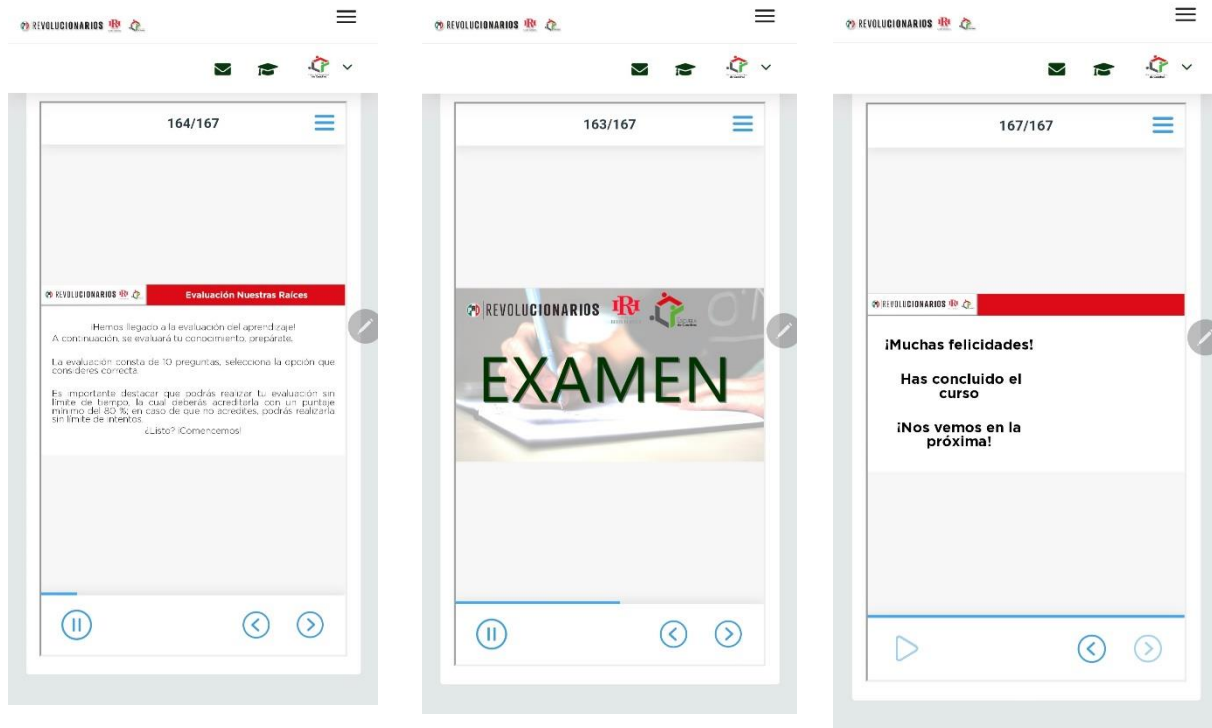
REVOLUCIONARIOS

164/167

REVOLUCIONARIOS

Evaluación Nuestras Raíces

¡Hemos llegado a la evaluación del aprendizaje! A continuación, se evaluará tu conocimiento, prepárate.

La evaluación consta de 10 preguntas, selecciona la opción que consideres correcta.

Es importante destacar que podrás realizar tu evaluación sin límite de tiempo, la cual deberás acreditarla con un puntaje mínimo del 80 %; en caso de que no acredites, podrás realizarla sin límite de intentos.

¿Listo? ¡Comencemos!

REVOLUCIONARIOS

163/167

REVOLUCIONARIOS

EXAMEN

REVOLUCIONARIOS

167/167

REVOLUCIONARIOS

¡Muchas felicidades!

Has concluido el curso

¡Nos vemos en la próxima!